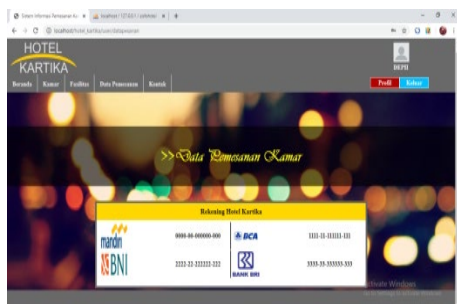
Sistem Informasi Pemesanan K... × localhost / 127.0.0.1 / sisfohotel × +

localhost/hotel_kartika/user/datapesanan

HOTEL KARTIKA

DEPHI

Beranda Kamar Fasilitas Data Pemesanan Kontak

Profil Keluar

>>Data Pemesanan Kamar

Rekening Hotel Kartika

| mandiri | 0000-00-000000-000 | BCA | 1111-11-111111-111 |
|---|---|---|---|
| BNI | 2222-22-222222-222 | BANK BRI | 3333-33-333333-333 |

Activate Windows
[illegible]